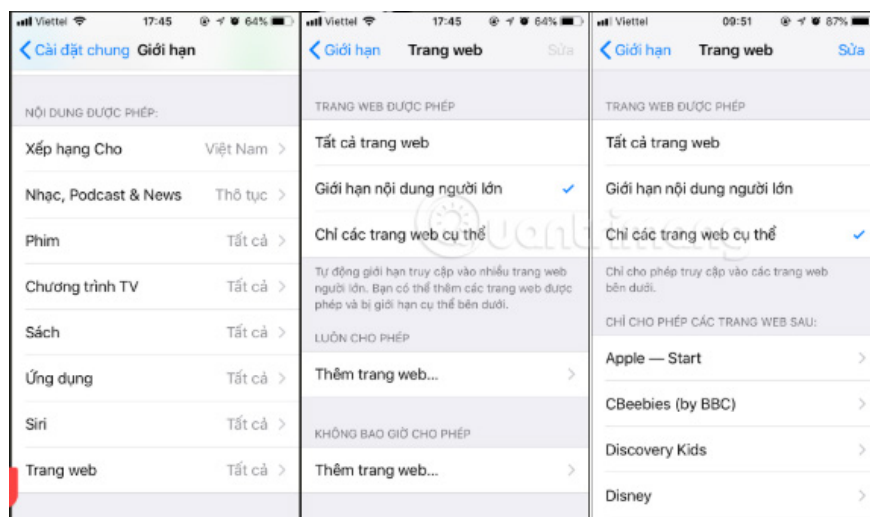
Viettel 17:45 64%

Cài đặt chung Giới hạn

NỘI DUNG ĐƯỢC PHÉP:

Xếp hạng Cho Việt Nam

Nhạc, Podcast & News Thô tục

Phim Tất cả

Chương trình TV Tất cả

Sách Tất cả

Ứng dụng Tất cả

Siri Tất cả

Trang web Tất cả

Viettel 17:45 64%

Giới hạn Trang web Sửa

TRANG WEB ĐƯỢC PHÉP

Tất cả trang web

Giới hạn nội dung người lớn

Chỉ các trang web cụ thể

Tự động giới hạn truy cập vào nhiều trang web người lớn. Bạn có thể thêm các trang web được phép và bị giới hạn cụ thể bên dưới.

LUÔN CHO PHÉP

Thêm trang web...

KHÔNG BAO GIỜ CHO PHÉP

Thêm trang web...

Viettel 09:51 87%

Giới hạn Trang web Sửa

TRANG WEB ĐƯỢC PHÉP

Tất cả trang web

Giới hạn nội dung người lớn

Chỉ các trang web cụ thể

Chỉ cho phép truy cập vào các trang web bên dưới.

CHỈ CHO PHÉP CÁC TRANG WEB SAU:

Apple — Start

CBeebies (by BBC)

Discovery Kids

Disney